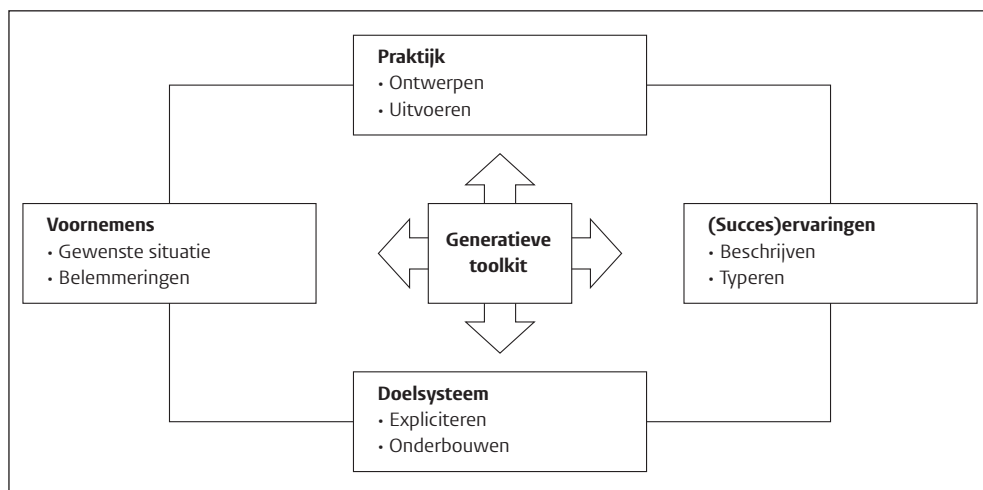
**Praktijk**
• Ontwerpen
• Uitvoeren

**Voornemens**
• Gewenste situatie
• Belemmeringen

**Generatieve toolkit**

**(Succes)ervaringen**
• Beschrijven
• Typeren

**Doelsysteem**
• Expliciteren
• Onderbouwen